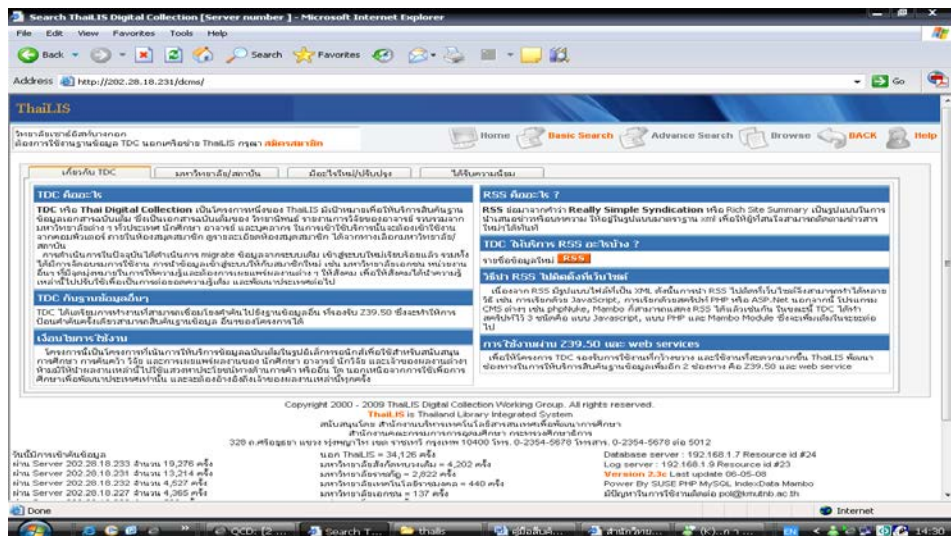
Search ThaiLIS Digital Collection [Server number ] - Microsoft Internet Explorer

File Edit View Favorites Tools Help

Back Search Favorites

Address http://202.28.18.231/dcms/ Go

ThaiLIS

Home Basic Search Advance Search Browse BACK Help

TDC คืออะไร

TDC หรือ Thai Digital Collection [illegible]

TDC กับฐานข้อมูลอื่นๆ

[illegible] Z39.50 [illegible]

เงื่อนไขการใช้งาน

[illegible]

RSS คืออะไร ?

RSS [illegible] Really Simple Syndication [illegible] Rich Site Summary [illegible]

TDC ให้บริการ RSS อะไรบ้าง ?

RSS

วิธีนำ RSS ไปติดตั้งที่เว็บไซต์

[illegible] JavaScript, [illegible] PHP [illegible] ASP.Net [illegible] CMS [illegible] phpNuke, Mambo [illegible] TDC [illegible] Javascript, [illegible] PHP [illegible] Mambo Module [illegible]

การใช้งานผ่าน Z39.50 และ web services

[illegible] ThaiLIS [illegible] Z39.50 และ web service

Copyright 2000 - 2009 ThaiLIS Digital Collection Working Group. All rights reserved.
ThaiLIS is Thailand Library Integrated System
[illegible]
328 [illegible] 10400 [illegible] 0-2354-5678 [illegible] 0-2354-5678 ต่อ 5012

ผ่าน Server 202.28.18.233 จำนวน 19,376 ครั้ง
ผ่าน Server 202.28.18.231 จำนวน 13,214 ครั้ง
ผ่าน Server 202.28.18.232 จำนวน 4,527 ครั้ง
ผ่าน Server 202.28.18.227 จำนวน 4,365 ครั้ง

นอก ThaiLIS = 34,126 ครั้ง
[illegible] = 4,202 ครั้ง
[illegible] = 2,822 ครั้ง
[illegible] = 440 ครั้ง
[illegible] = 137 ครั้ง

Database server : 192.168.1.7 Resource id #24
Log server : 192.168.1.9 Resource id #23
Version 2.3c Last update 06-05-08
Power By SUSE PHP MySQL IndexData Mambo
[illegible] pol@kmutnb.ac.th

Done Internet

Search T... thalis 14:30